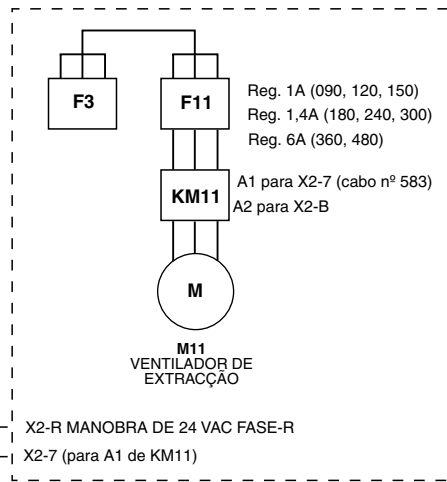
F3

F11

Reg. 1A (090, 120, 150)
Reg. 1,4A (180, 240, 300)
Reg. 6A (360, 480)

KM11

A1 para X2-7 (cabo nº 583)
A2 para X2-B

M

M11
VENTILADOR DE
EXTRACÇÃO

X2-R MANOBRA DE 24 VAC FASE-R
X2-7 (para A1 de KM11)